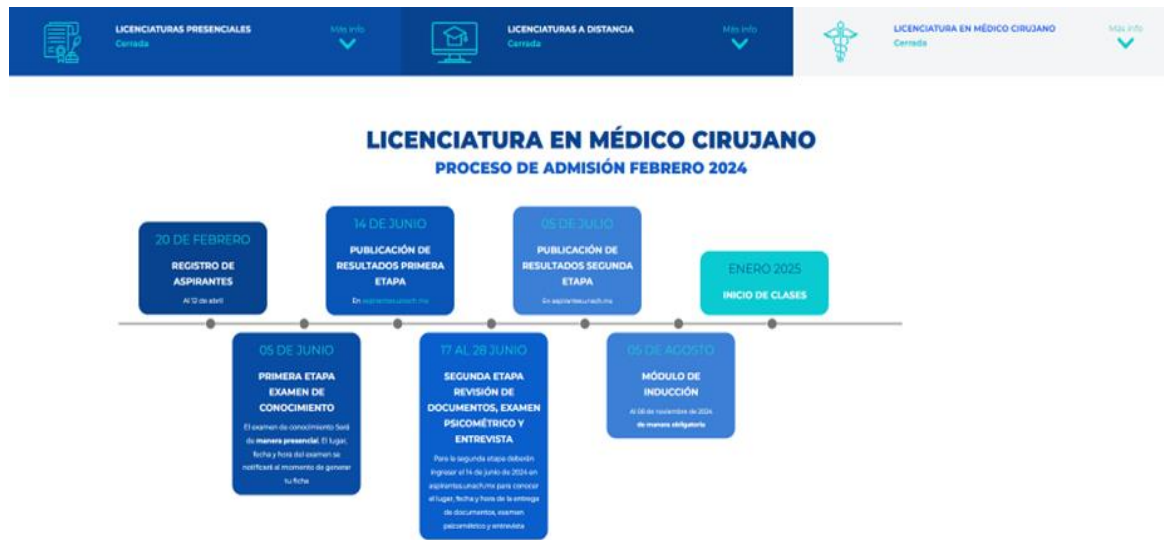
LICENCIATURAS PRESENCIALES
Cerrada
Más info

LICENCIATURAS A DISTANCIA
Cerrada
Más info

LICENCIATURA EN MÉDICO CIRUJANO
Cerrada
Más info

LICENCIATURA EN MÉDICO CIRUJANO
PROCESO DE ADMISIÓN FEBRERO 2024

20 DE FEBRERO
REGISTRO DE ASPIRANTES
Al 12 de abril

14 DE JUNIO
PUBLICACIÓN DE RESULTADOS PRIMERA ETAPA
En aspirantes.unach.mx

05 DE JULIO
PUBLICACIÓN DE RESULTADOS SEGUNDA ETAPA
En aspirantes.unach.mx

ENERO 2025
INICIO DE CLASES

05 DE JUNIO
PRIMERA ETAPA EXAMEN DE CONOCIMIENTO
El examen de conocimiento será de manera presencial. El lugar, fecha y hora del examen se notificará al momento de generar tu ficha

17 AL 28 JUNIO
SEGUNDA ETAPA REVISIÓN DE DOCUMENTOS, EXAMEN PSICOMÉTRICO Y ENTREVISTA
Para la segunda etapa deberán ingresar el 14 de junio de 2024 en aspirantes.unach.mx para conocer el lugar, fecha y hora de la entrega de documentos, examen psicométrico y entrevista

05 DE AGOSTO
MÓDULO DE INDUCCIÓN
Al 08 de noviembre de 2024 de manera obligatoria